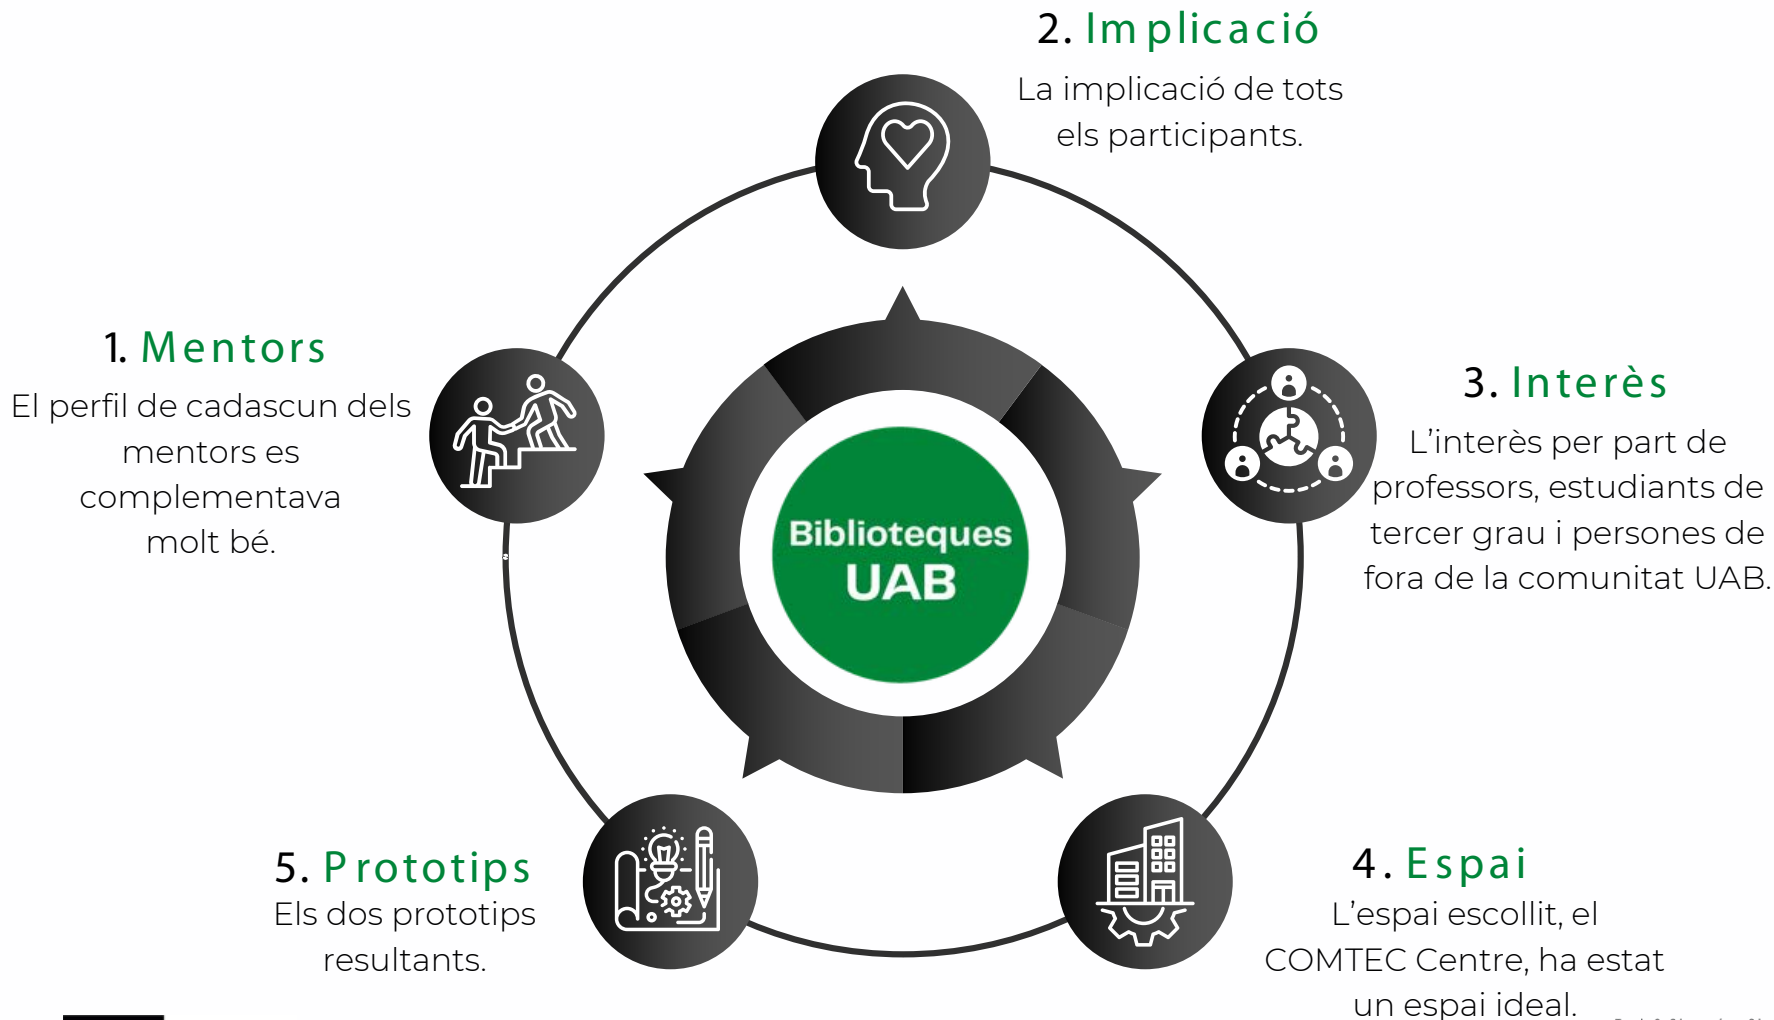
2. Implicació
La implicació de tots els participants.

1. Mentors
El perfil de cadascun dels mentors es complementava molt bé.

3. Interès
L'interès per part de professors, estudiants de tercer grau i persones de fora de la comunitat UAB.

Biblioteques UAB

5. Prototips
Els dos prototips resultants.

4. Espai
L'espai escollit, el COMTEC Centre, ha estat un espai ideal.